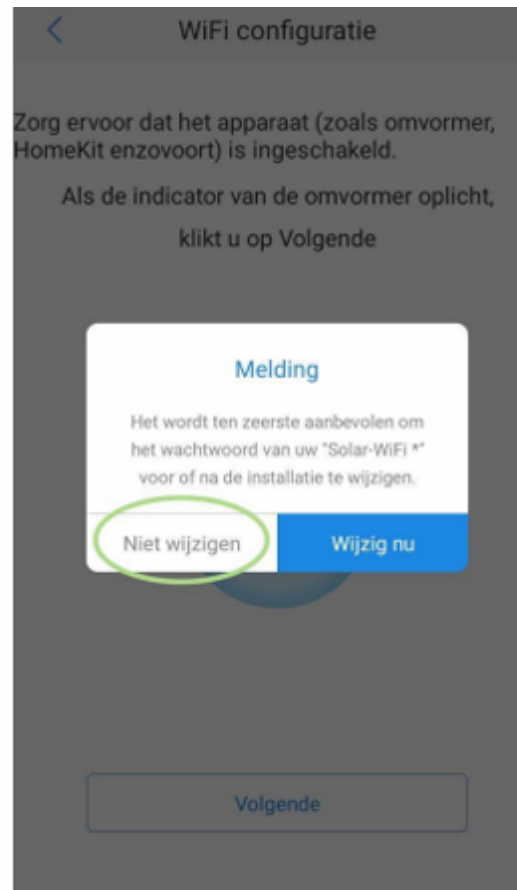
<

WiFi configuratie

Zorg ervoor dat het apparaat (zoals omvormer, HomeKit enzovoort) is ingeschakeld.

Als de indicator van de omvormer oplicht, klikt u op Volgende

Melding

Het wordt ten zeerste aanbevolen om het wachtwoord van uw "Solar-WiFi *" voor of na de installatie te wijzigen.

Niet wijzigen

Wijzig nu

Volgende